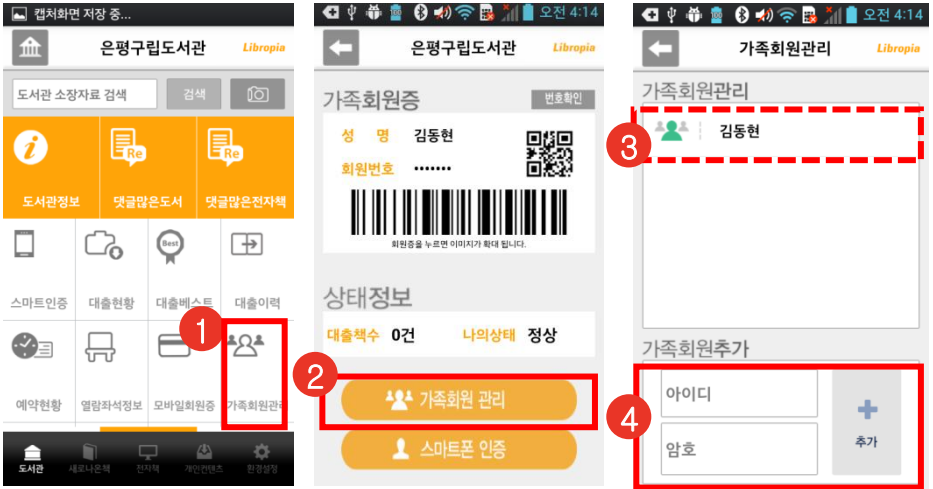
캡처화면 저장 중...

은평구립도서관 Libropia

도서관 소장자료 검색 검색

도서관정보 댓글많은도서 댓글많은전자책

스마트인증 대출현황 대출베스트 대출이력

예약현황 열람좌석정보 모바일회원증 가족회원관리

1

도서관 새로나온책 전자책 개인컨텐츠 환경설정

오전 4:14

은평구립도서관 Libropia

가족회원증 번호확인

성 명 김동현

회원번호 ••••••

회원증을 누르면 이미지가 확대 됩니다.

상태정보

대출책수 0건 나의상태 정상

2

가족회원 관리

스마트폰 인증

오전 4:14

가족회원관리 Libropia

가족회원관리

3

김동현

가족회원추가

4

아이디

암호

추가